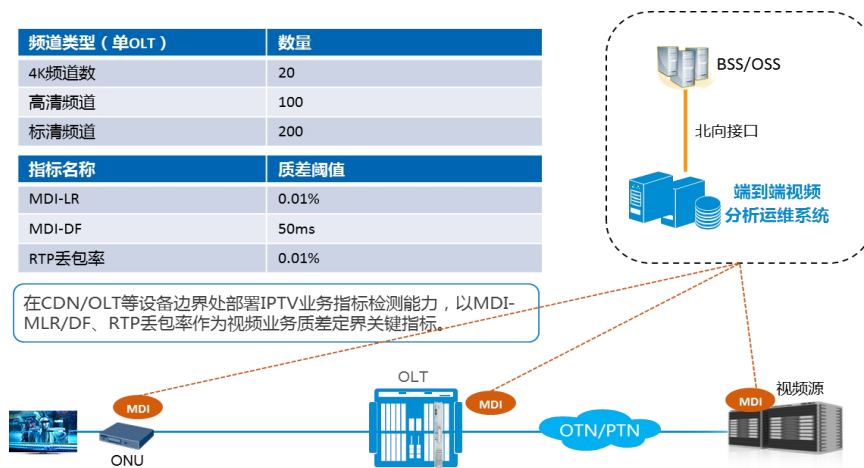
| 频道类型（单OLT） | 数量 |
|---|---|
| 4K频道数 | 20 |
| 高清频道 | 100 |
| 标清频道 | 200 |

| 指标名称 | 质差阈值 |
|---|---|
| MDI-LR | 0.01% |
| MDI-DF | 50ms |
| RTP丢包率 | 0.01% |

在CDN/OLT等设备边界处部署IPTV业务指标检测能力，以MDI-MLR/DF、RTP丢包率作为视频业务质差定界关键指标。

BSS/OSS

北向接口

端到端视频分析运维系统

OLT

MDI

MDI

MDI

视频源

OTN/PTN

ONU